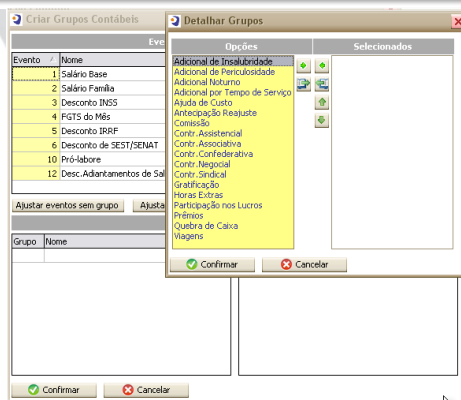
Criar Grupos Contábeis

Eve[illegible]

| Evento | Nome |
|---|---|
| 1 | Salário Base |
| 2 | Salário Família |
| 3 | Desconto INSS |
| 4 | FGTS do Mês |
| 5 | Desconto IRRF |
| 6 | Desconto de SEST/SENAT |
| 10 | Pró-labore |
| 12 | Desc.Adiantamentos de Sal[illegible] |

Ajustar eventos sem grupo
Ajusta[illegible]

| Grupo | Nome |
|---|---|

Confirmar
Cancelar

Detalhar Grupos

Opções
Adicional de Insalubridade
Adicional de Periculosidade
Adicional Noturno
Adicional por Tempo de Serviço
Ajuda de Custo
Antecipação Reajuste
Comissão
Contr.Assistencial
Contr.Associativa
Contr.Confederativa
Contr.Negocial
Contr.Sindical
Gratificação
Horas Extras
Participação nos Lucros
Prêmios
Quebra de Caixa
Viagens

Selecionados

Confirmar
Cancelar